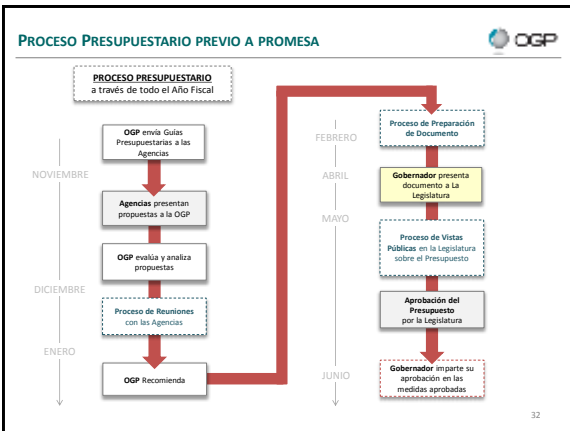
PROCESO PRESUPUESTARIO PREVIO A PROMESA

OGP

PROCESO PRESUPUESTARIO
a través de todo el Año Fiscal

NOVIEMBRE

OGP envía Guías Presupuestarias a las Agencias

Agencias presentan propuestas a la OGP

OGP evalúa y analiza propuestas

DICIEMBRE

Proceso de Reuniones con las Agencias

ENERO

OGP Recomienda

FEBRERO

Proceso de Preparación de Documento

ABRIL

Gobernador presenta documento a La Legislatura

MAYO

Proceso de Vistas Públicas en la Legislatura sobre el Presupuesto

Aprobación del Presupuesto por la Legislatura

JUNIO

Gobernador imparte su aprobación en las medidas aprobadas

32